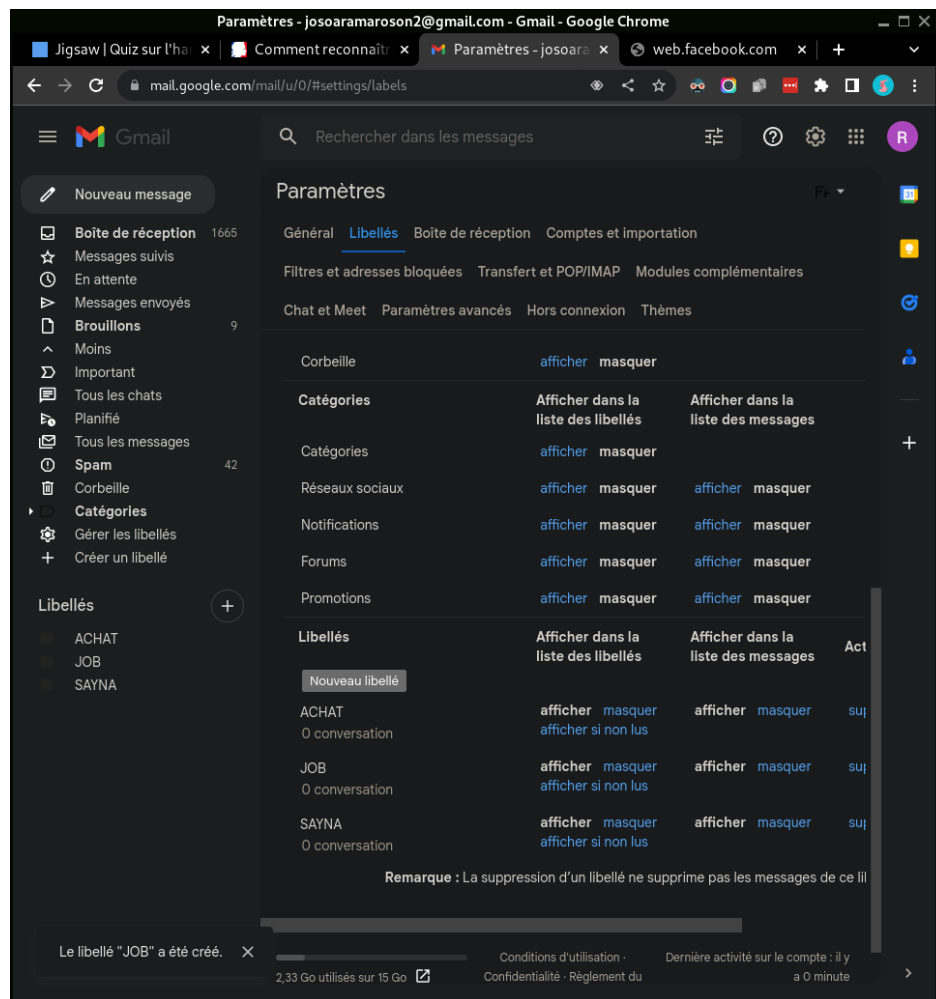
Paramètres - josoaramaroson2@gmail.com - Gmail - Google Chrome

Jigsaw | Quiz sur l'ha ×
Comment reconnaîtr ×
Paramètres - josoara ×
web.facebook.com ×
+

mail.google.com/mail/u/0/#settings/labels

Gmail

Rechercher dans les messages

R

Nouveau message

Boîte de réception 1665
Messages suivis
En attente
Messages envoyés
Brouillons 9
Moins
Important
Tous les chats
Planifié
Tous les messages
Spam 42
Corbeille
Catégories
Gérer les libellés
Créer un libellé

Libellés
ACHAT
JOB
SAYNA

Paramètres

Fr

Général Libellés Boîte de réception Comptes et importation
Filtres et adresses bloquées Transfert et POP/IMAP Modules complémentaires
Chat et Meet Paramètres avancés Hors connexion Thèmes

Corbeille afficher masquer

| Catégories | Afficher dans la liste des libellés | Afficher dans la liste des messages |
|---|---|---|
| Catégories | afficher masquer | |
| Réseaux sociaux | afficher masquer | afficher masquer |
| Notifications | afficher masquer | afficher masquer |
| Forums | afficher masquer | afficher masquer |
| Promotions | afficher masquer | afficher masquer |

| Libellés | Afficher dans la liste des libellés | Afficher dans la liste des messages | Act |
|---|---|---|---|
| Nouveau libellé | | | |
| ACHAT 0 conversation | afficher masquer afficher si non lus | afficher masquer | su |
| JOB 0 conversation | afficher masquer afficher si non lus | afficher masquer | su |
| SAYNA 0 conversation | afficher masquer afficher si non lus | afficher masquer | su |

Remarque : La suppression d'un libellé ne supprime pas les messages de ce lil

Le libellé "JOB" a été créé. ×

2,33 Go utilisés sur 15 Go
Conditions d'utilisation · Confidentialité · Règlement du
Dernière activité sur le compte : il y a 0 minute